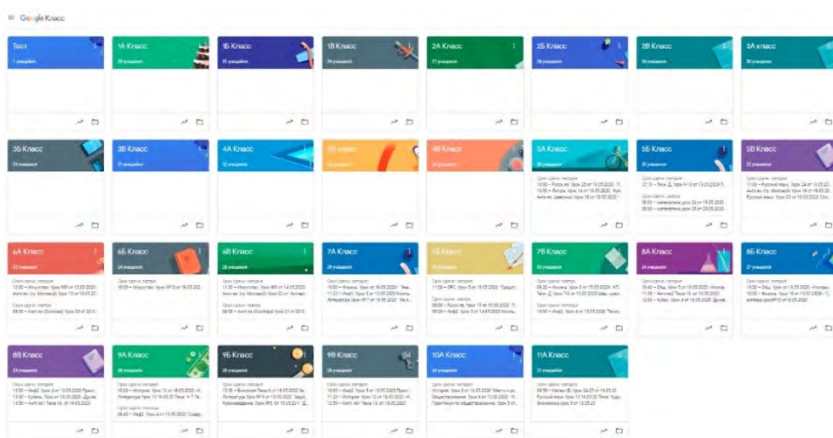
Google Класс

Тест
1 учащийся

1А Класс
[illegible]

1Б Класс
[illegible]

1В Класс
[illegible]

2А Класс
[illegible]

2Б Класс
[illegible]

2В Класс
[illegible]

3А Класс
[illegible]

3Б Класс
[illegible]

3В Класс
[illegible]

4А Класс
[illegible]

4Б Класс
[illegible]

4В Класс
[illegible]

5А Класс
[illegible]

5Б Класс
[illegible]

5В Класс
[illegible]

6А Класс
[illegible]

6Б Класс
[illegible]

6В Класс
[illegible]

7А Класс
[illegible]

7Б Класс
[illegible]

7В Класс
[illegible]

8А Класс
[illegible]

8Б Класс
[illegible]

8В Класс
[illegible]

9А Класс
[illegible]

9Б Класс
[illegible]

9В Класс
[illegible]

10А Класс
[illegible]

11А Класс
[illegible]